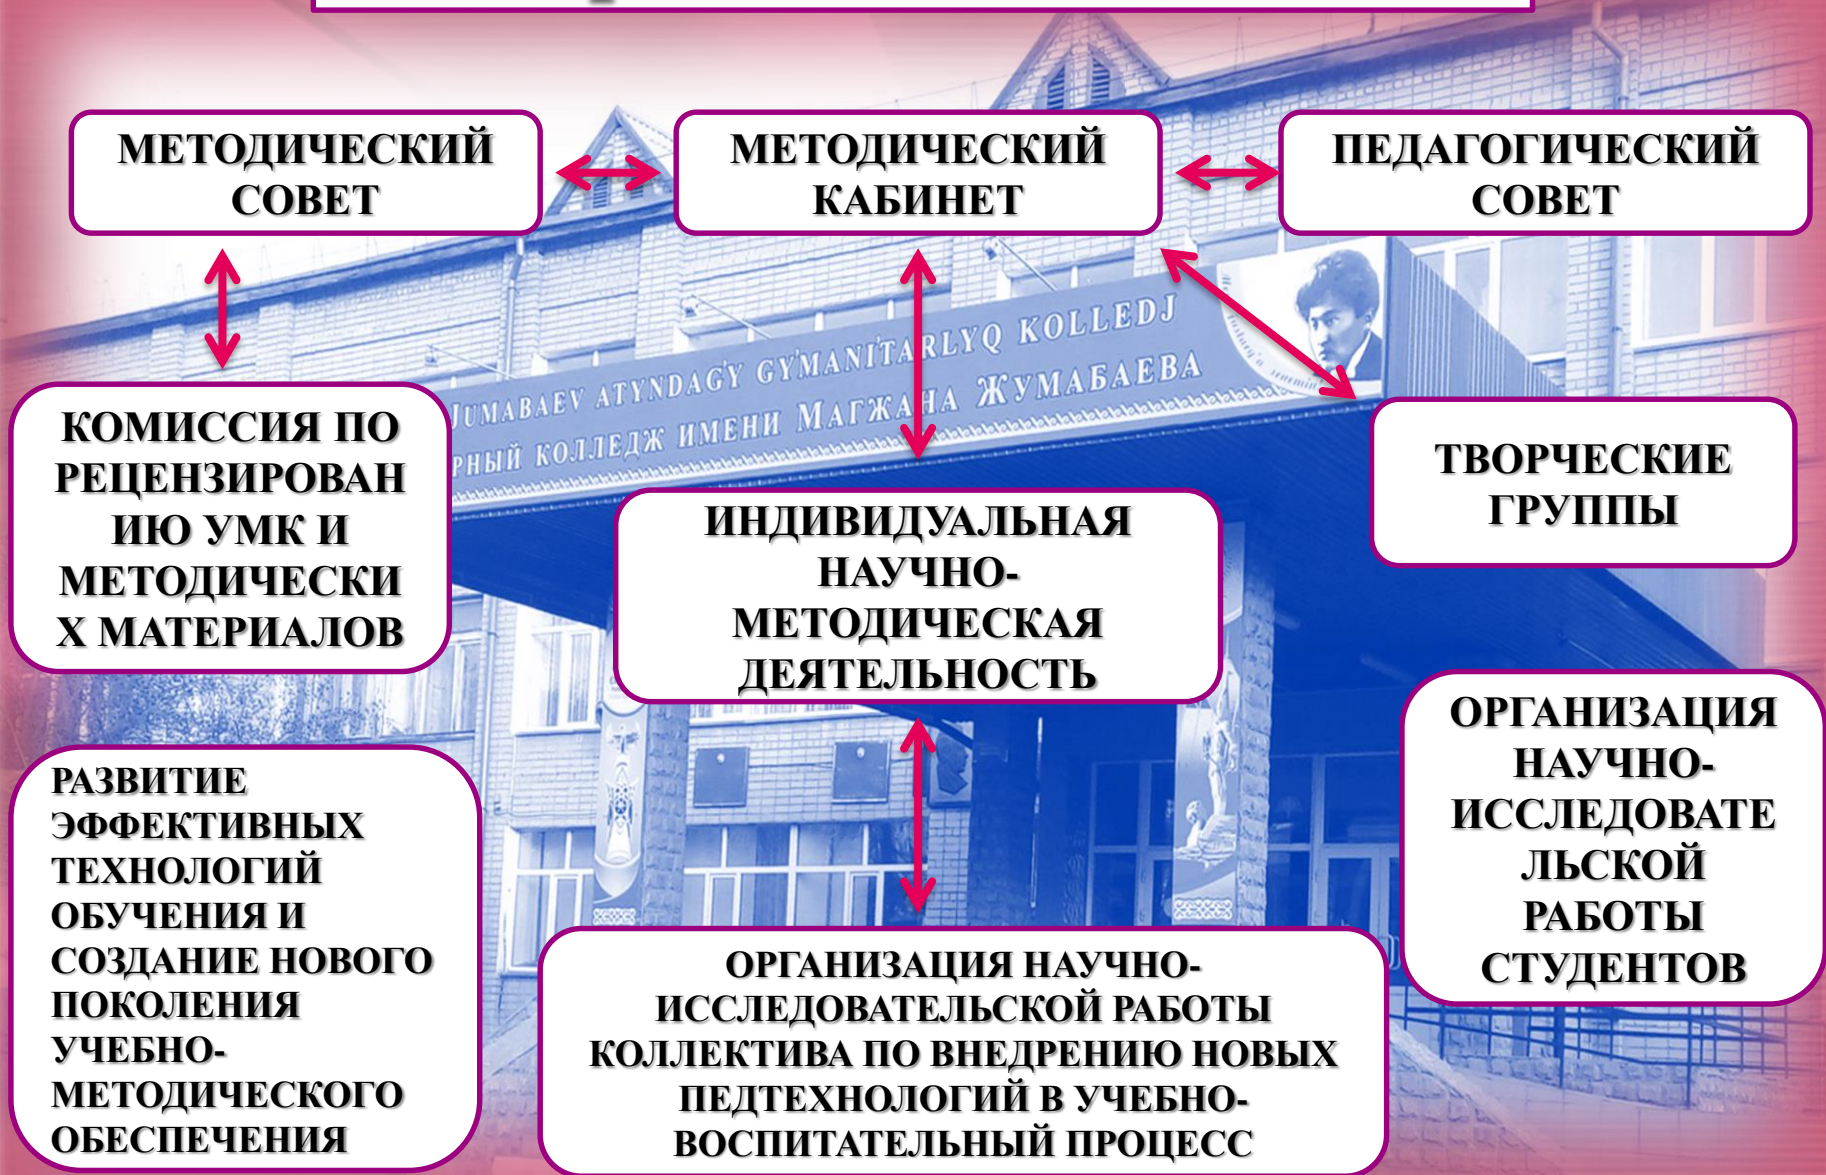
МЕТОДИЧЕСКИЙ СОВЕТ

МЕТОДИЧЕСКИЙ КАБИНЕТ

ПЕДАГОГИЧЕСКИЙ СОВЕТ

JUMABAEV ATYNDAǴY GYMANITARLYQ KOLLEDJ
РНЫЙ КОЛЛЕДЖ ИМЕНИ МАГЖАНА ЖУМАБАЕВА

КОМИССИЯ ПО РЕЦЕНЗИРОВАНИЮ УМК И МЕТОДИЧЕСКИХ МАТЕРИАЛОВ

ТВОРЧЕСКИЕ ГРУППЫ

ИНДИВИДУАЛЬНАЯ НАУЧНО-МЕТОДИЧЕСКАЯ ДЕЯТЕЛЬНОСТЬ

ОРГАНИЗАЦИЯ НАУЧНО-ИССЛЕДОВАТЕЛЬСКОЙ РАБОТЫ СТУДЕНТОВ

РАЗВИТИЕ ЭФФЕКТИВНЫХ ТЕХНОЛОГИЙ ОБУЧЕНИЯ И СОЗДАНИЕ НОВОГО ПОКОЛЕНИЯ УЧЕБНО-МЕТОДИЧЕСКОГО ОБЕСПЕЧЕНИЯ

ОРГАНИЗАЦИЯ НАУЧНО-ИССЛЕДОВАТЕЛЬСКОЙ РАБОТЫ КОЛЛЕКТИВА ПО ВНЕДРЕНИЮ НОВЫХ ПЕДТЕХНОЛОГИЙ В УЧЕБНО-ВОСПИТАТЕЛЬНЫЙ ПРОЦЕСС